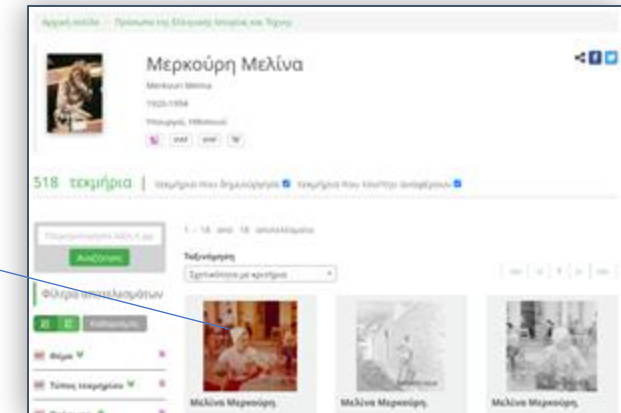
Αρχική σελίδα > Πρόσωπα της Ελληνικής Ιστορίας και Τέχνης

Μερκούρη Μελίνα

Merkouri Melina

1920-1994

Ηθοποιός, Πολιτικός

518 τεκμήρια | Τεκμήρια που δημιούργησε | Τεκμήρια που τον/την αναφέρουν

Πληκτρολογήστε λέξη ή φράση

Αναζήτηση

Φίλτρα αποτελεσμάτων

Καθαρισμός

Θέμα

Τύπος τεκμηρίου

1 - 18 από 18 αποτελέσματα

Ταξινόμηση

Ταξινόμηση με κριτήρια

Μελίνα Μερκούρη.

Μελίνα Μερκούρη.

Μελίνα Μερκούρη.